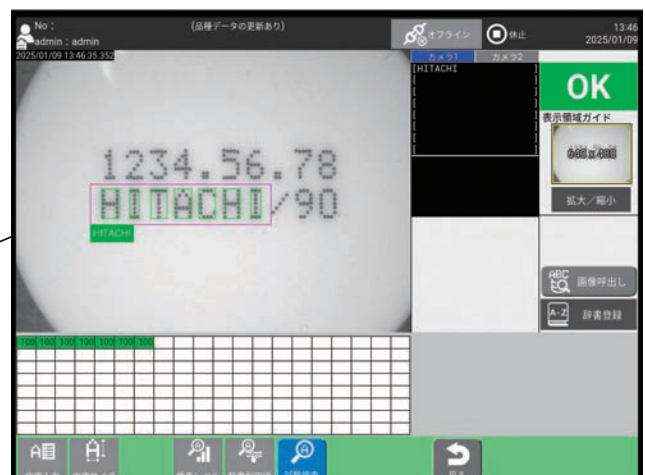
No :
admin : admin
(品種データの更新あり)
オフライン
休止
13:46
2025/01/09
2025/01/09 13:46:35.352
カメラ1
カメラ2
[HITACHI]
OK
表示領域ガイド
640 x 480
拡大／縮小
1234.56.78
HITACHI/90
HITACHI
画像呼出し
辞書登録
100 100 100 100 100 100 100
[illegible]
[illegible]
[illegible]
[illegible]
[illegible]
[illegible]